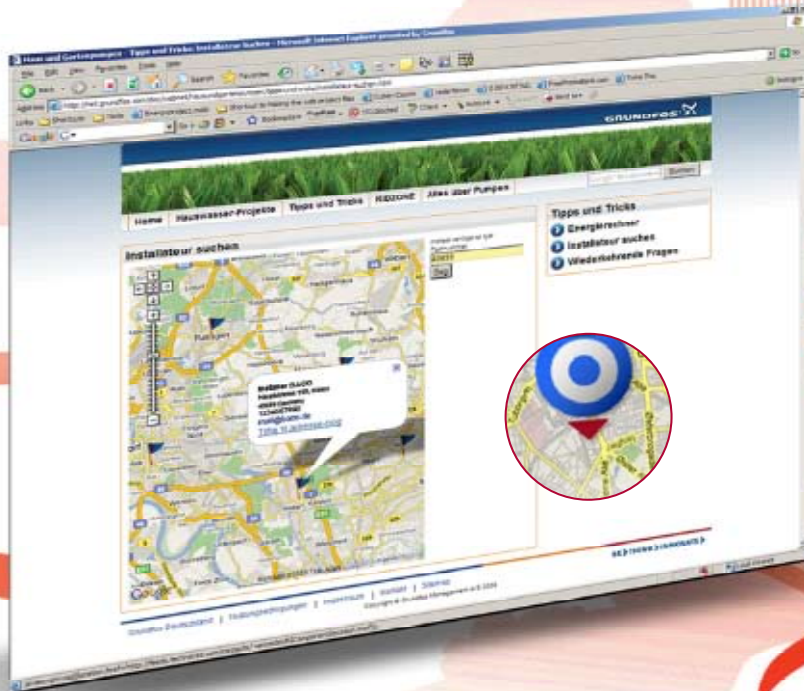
Haus und Gartenpumpen - Tipps und Tricks: Installateur suchen - Microsoft Internet Explorer provided by Grundfos

GRUNDFOS

Suchen

Home | Hauswasser-Projekte | Tipps und Tricks | RED-ONE | Alles über Pumpen

Installateur suchen

Tipps und Tricks

Energierechner

Installateur suchen

Wiederkehrende Fragen

Google

Grundfos Deutschland | Nutzungsbedingungen | Impressum | Kontakt | Sitemap

Copyright © Grundfos Management A/S 2008

BE > THINK > INNOVATE >